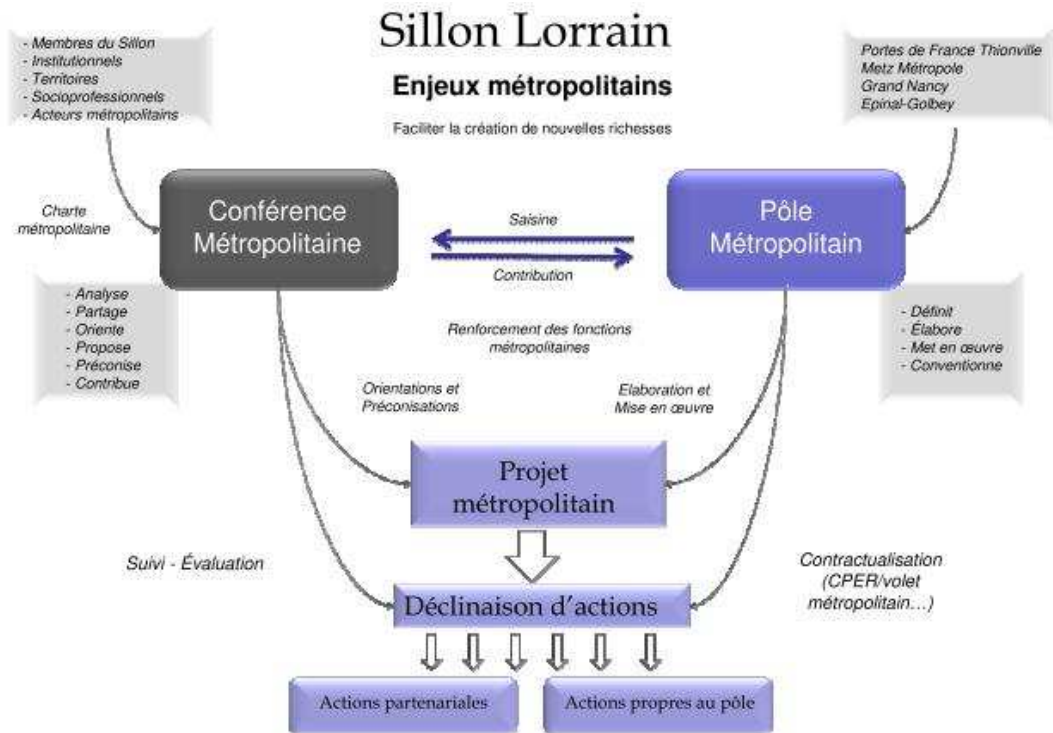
Sillon Lorrain

Enjeux métropolitains

Faciliter la création de nouvelles richesses

- Membres du Sillon
- Institutionnels
- Territoires
- Socioprofessionnels
- Acteurs métropolitains

Portes de France Thionville
Metz Métropole
Grand Nancy
Epinal-Golbey

Charte métropolitaine

Conférence Métropolitaine

Saisine

Contribution

Pôle Métropolitain

- Analyse
- Partage
- Oriente
- Propose
- Préconise
- Contribue

Renforcement des fonctions métropolitaines

- Définit
- Élabore
- Met en œuvre
- Conventionne

Orientations et Préconisations

Elaboration et Mise en œuvre

Projet métropolitain

Suivi - Évaluation

Contractualisation (CPER/volet métropolitain…)

Déclinaison d'actions

Actions partenariales

Actions propres au pôle